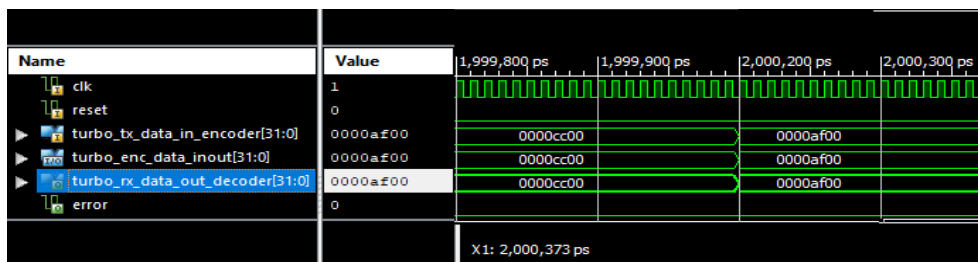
| Name | Value | 1,999,800 ps | 1,999,900 ps | 2,000,200 ps | 2,000,300 ps |
|---|---|---|---|---|---|
| clk | 1 | | | | |
| reset | 0 | | | | |
| turbo_tx_data_in_encoder[31:0] | 0000af00 | 0000cc00 | | 0000af00 | |
| turbo_enc_data_inout[31:0] | 0000af00 | 0000cc00 | | 0000af00 | |
| turbo_rx_data_out_decoder[31:0] | 0000af00 | 0000cc00 | | 0000af00 | |
| error | 0 | | | | |

X1: 2,000,373 ps